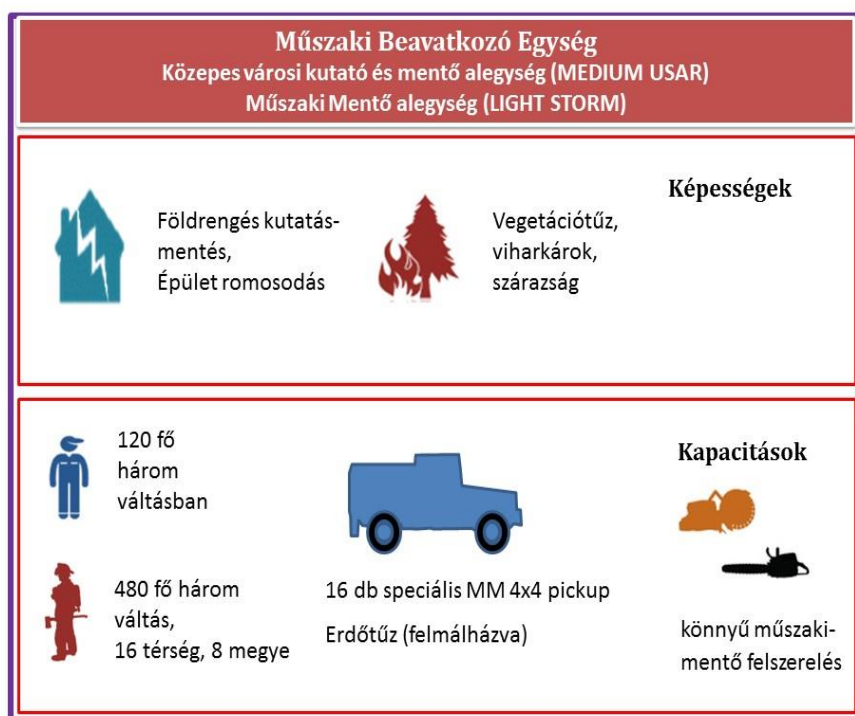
Műszaki Beavatkozó Egység
Közepes városi kutató és mentő alegység (MEDIUM USAR)
Műszaki Mentő alegység (LIGHT STORM)

Képességek

Földrengés kutatás-mentés,
Épület romosodás

Vegetációtűz,
viharkárok,
szárazság

Kapacitások

120 fő
három
váltásban

480 fő három
váltás,
16 térség, 8 megye

16 db speciális MM 4x4 pickup
Erdőtűz (felmálházva)

könnyű műszaki-mentő felszerelés